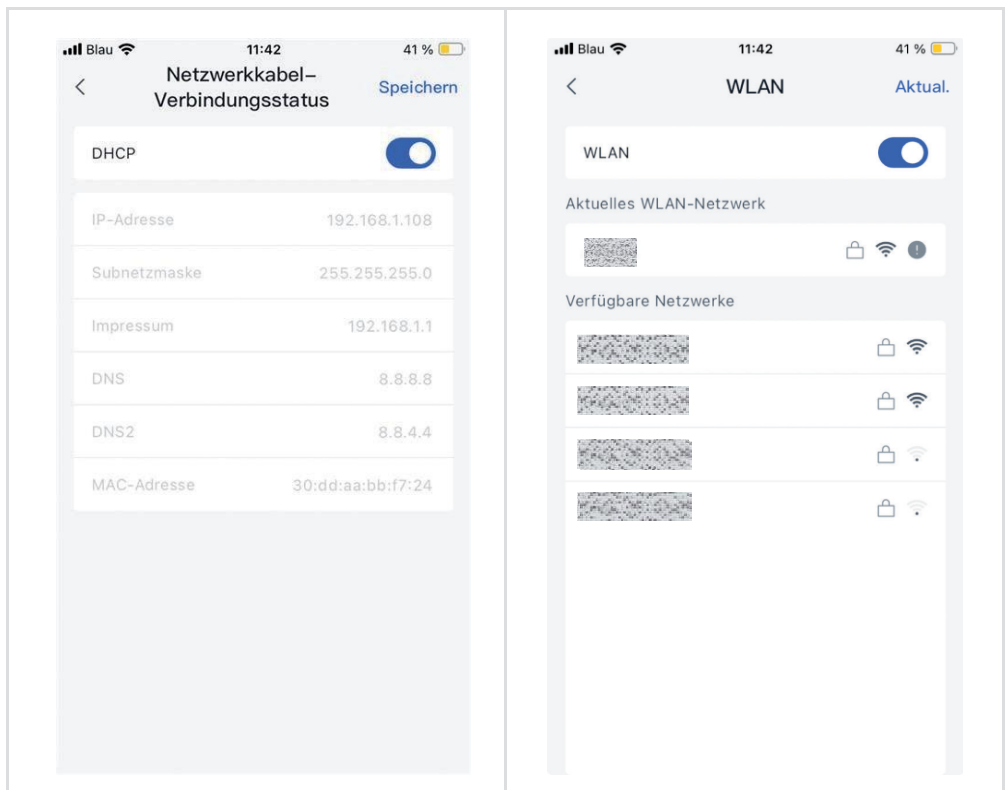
Blau 11:42 41 %

<

Netzwerkkabel-Verbindungsstatus

Speichern

DHCP

| | |
|---|---|
| IP-Adresse | 192.168.1.108 |
| Subnetzmaske | 255.255.255.0 |
| Impressum | 192.168.1.1 |
| DNS | 8.8.8.8 |
| DNS2 | 8.8.4.4 |
| MAC-Adresse | 30:dd:aa:bb:f7:24 |

Blau 11:42 41 %

<

WLAN

Aktual.

WLAN

Aktuelles WLAN-Netzwerk

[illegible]

Verfügbare Netzwerke

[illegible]

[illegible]

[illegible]

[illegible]